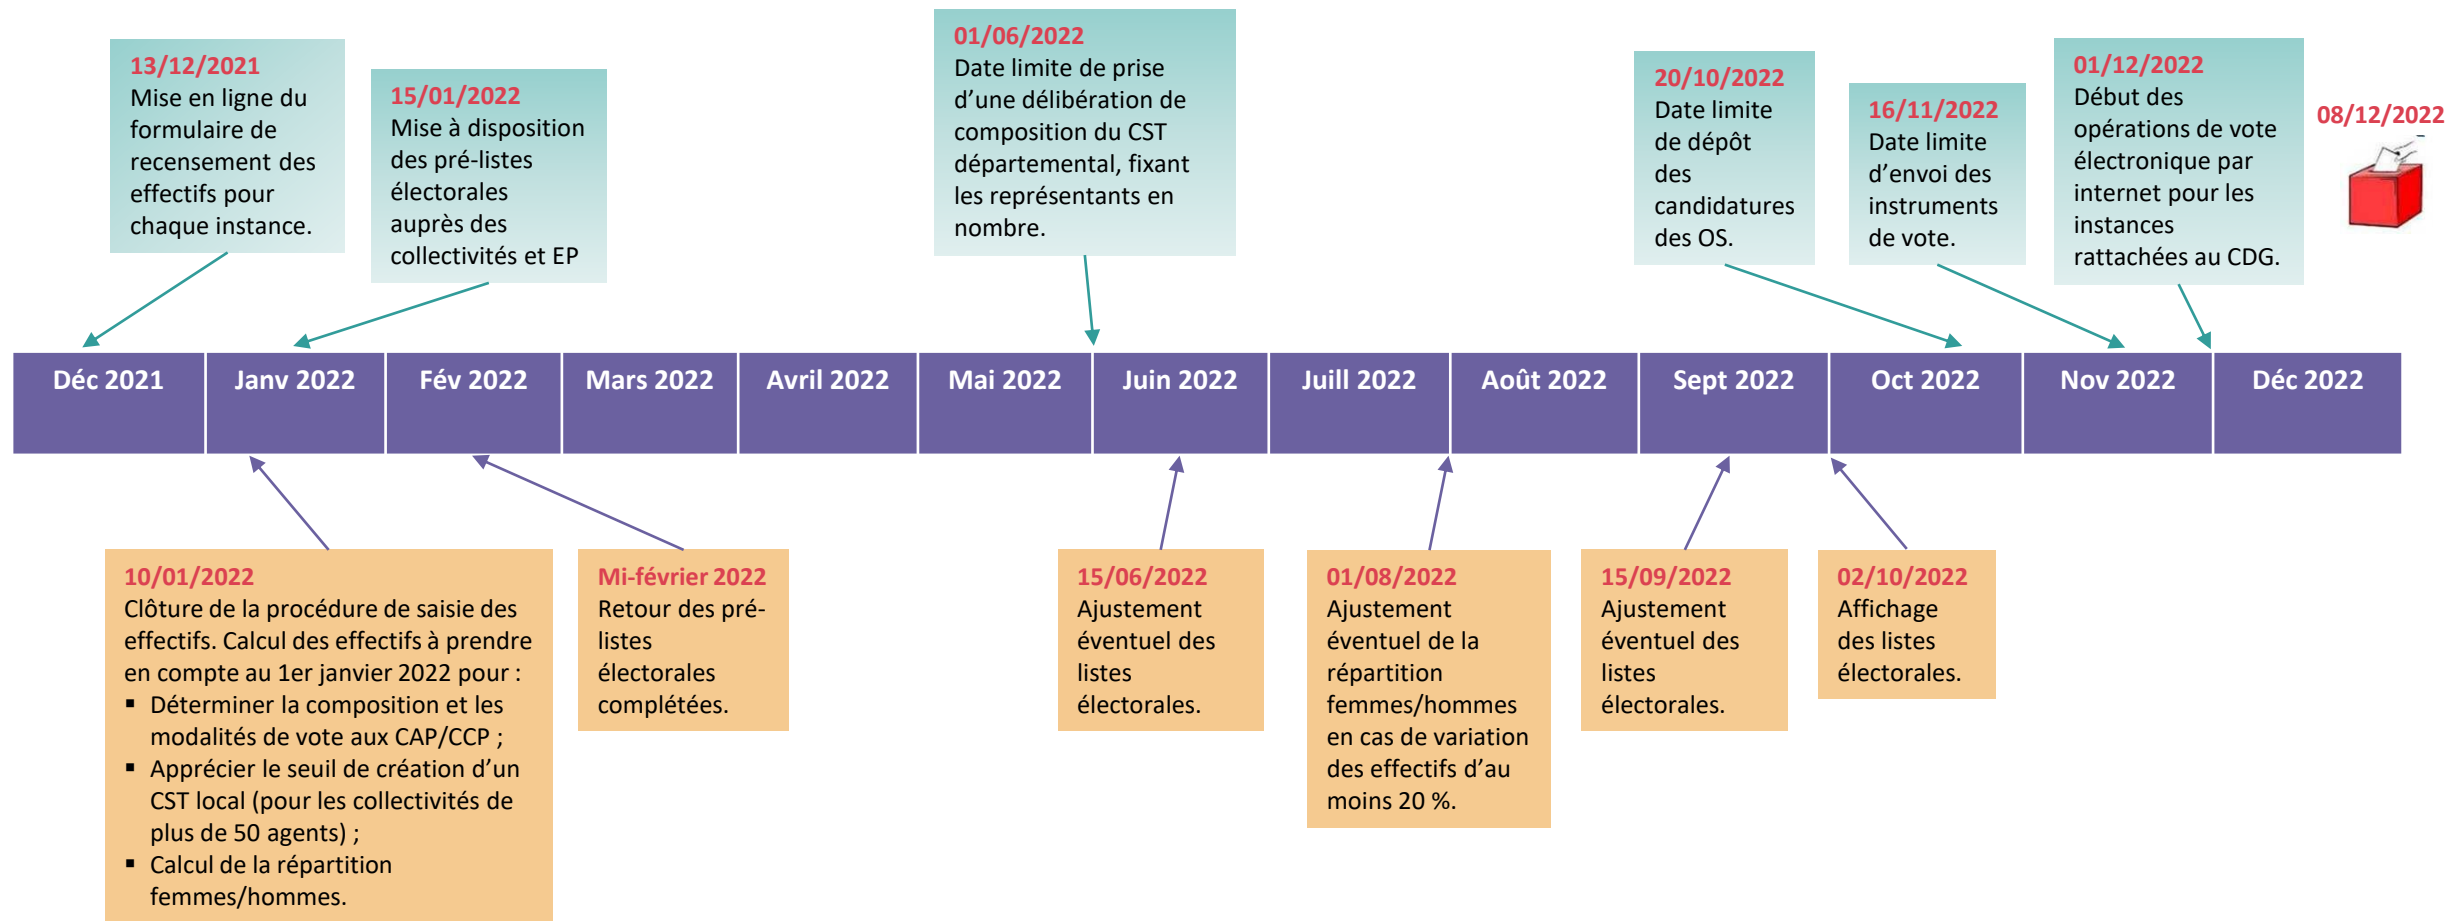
13/12/2021
Mise en ligne du formulaire de recensement des effectifs pour chaque instance.

15/01/2022
Mise à disposition des pré-listes électorales auprès des collectivités et EP

01/06/2022
Date limite de prise d'une délibération de composition du CST départemental, fixant les représentants en nombre.

20/10/2022
Date limite de dépôt des candidatures des OS.

16/11/2022
Date limite d'envoi des instruments de vote.

01/12/2022
Début des opérations de vote électronique par internet pour les instances rattachées au CDG.

08/12/2022

| Déc 2021 | Janv 2022 | Fév 2022 | Mars 2022 | Avril 2022 | Mai 2022 | Juin 2022 | Juill 2022 | Août 2022 | Sept 2022 | Oct 2022 | Nov 2022 | Déc 2022 |
|---|---|---|---|---|---|---|---|---|---|---|---|---|

10/01/2022
Clôture de la procédure de saisie des effectifs. Calcul des effectifs à prendre en compte au 1er janvier 2022 pour :
▪ Déterminer la composition et les modalités de vote aux CAP/CCP ;
▪ Apprécier le seuil de création d'un CST local (pour les collectivités de plus de 50 agents) ;
▪ Calcul de la répartition femmes/hommes.

Mi-février 2022
Retour des pré-listes électorales complétées.

15/06/2022
Ajustement éventuel des listes électorales.

01/08/2022
Ajustement éventuel de la répartition femmes/hommes en cas de variation des effectifs d'au moins 20 %.

15/09/2022
Ajustement éventuel des listes électorales.

02/10/2022
Affichage des listes électorales.